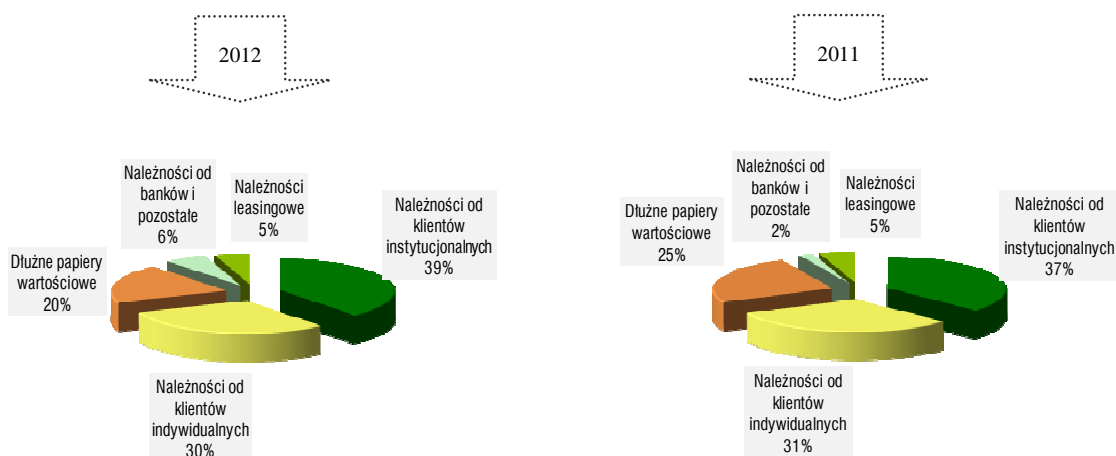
2012

Należności od banków i pozostałe 6%

Należności leasingowe 5%

Należności od klientów instytucjonalnych 39%

Dłużne papiery wartościowe 20%

Należności od klientów indywidualnych 30%

2011

Należności od banków i pozostałe 2%

Należności leasingowe 5%

Należności od klientów instytucjonalnych 37%

Dłużne papiery wartościowe 25%

Należności od klientów indywidualnych 31%